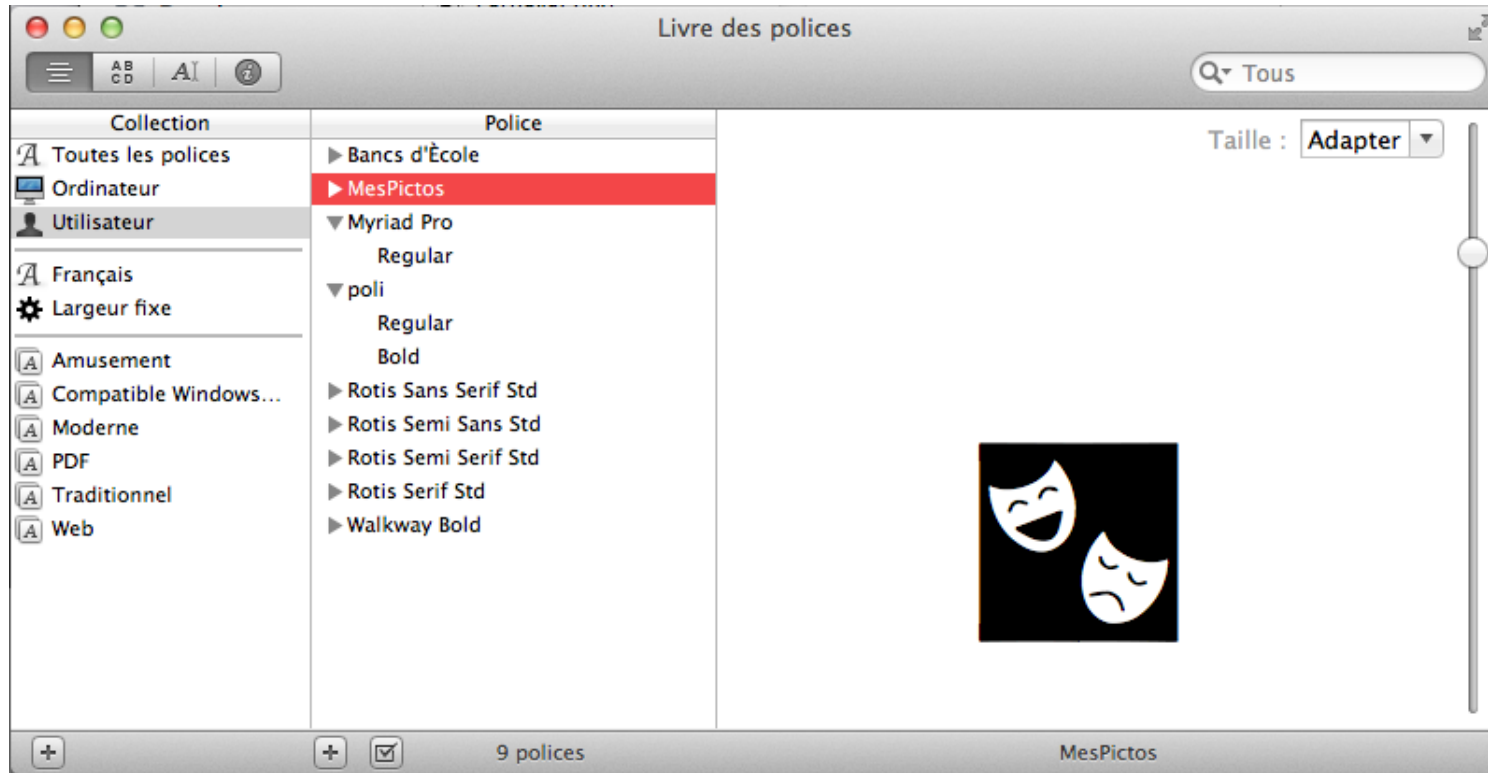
Livre des polices

AB CD

AI

Tous

Collection
Toutes les polices
Ordinateur
Utilisateur
Français
Largeur fixe
Amusement
Compatible Windows…
Moderne
PDF
Traditionnel
Web

Police
Bancs d'École
MesPictos
Myriad Pro
Regular
poli
Regular
Bold
Rotis Sans Serif Std
Rotis Semi Sans Std
Rotis Semi Serif Std
Rotis Serif Std
Walkway Bold

Taille : Adapter

9 polices

MesPictos